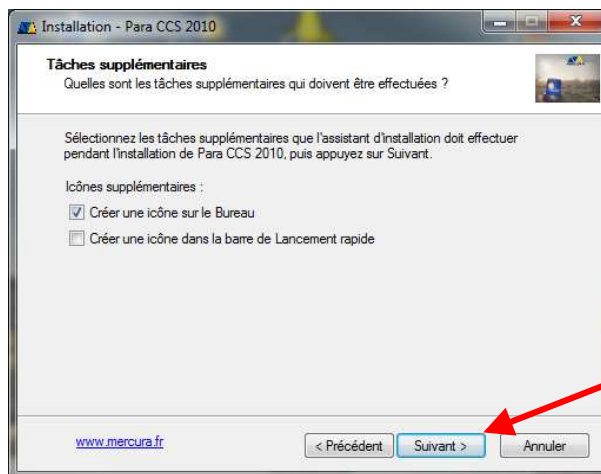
Installation - Para CCS 2010

Tâches supplémentaires
Quelles sont les tâches supplémentaires qui doivent être effectuées ?

Sélectionnez les tâches supplémentaires que l'assistant d'installation doit effectuer pendant l'installation de Para CCS 2010, puis appuyez sur Suivant.

Icônes supplémentaires :

Créer une icône sur le Bureau

Créer une icône dans la barre de Lancement rapide

www.mercura.fr

< Précédent

Suivant >

Annuler